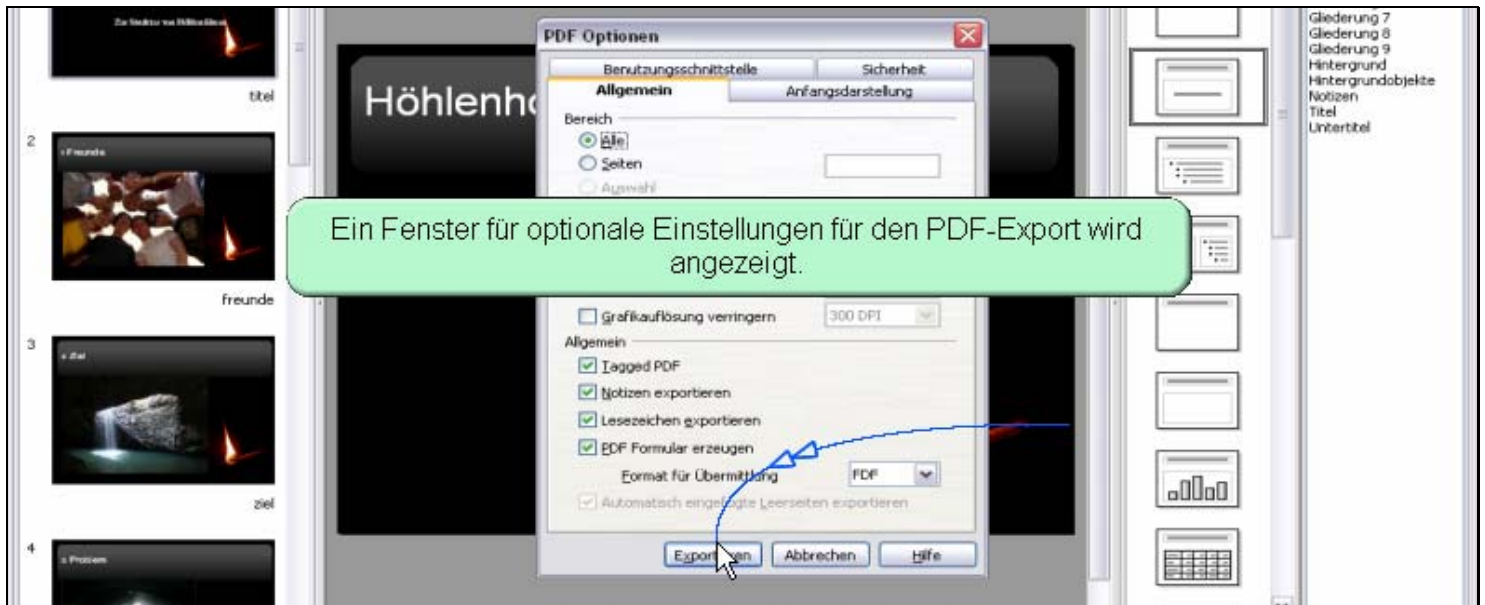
Zur Struktur von Höhlenhöhlen

titel

2

• Freunde

freunde

3

• Ziel

ziel

4

• Problem

Höhlenh

PDF Optionen

Benutzungsschnittstelle | Sicherheit

Allgemein | Anfangsdarstellung

Bereich

Alle

Seiten

Auswahl

Ein Fenster für optionale Einstellungen für den PDF-Export wird angezeigt.

Grafikauflösung verringern

300 DPI

Allgemein

Tagged PDF

Notizen exportieren

Lesezeichen exportieren

PDF Formular erzeugen

Format für Übermittlung

FDF

Automatisch eingefügte Leerseiten exportieren

Export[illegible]en

Abbrechen

Hilfe

Gliederung 7
Gliederung 8
Gliederung 9
Hintergrund
Hintergrundobjekte
Notizen
Titel
Untertitel